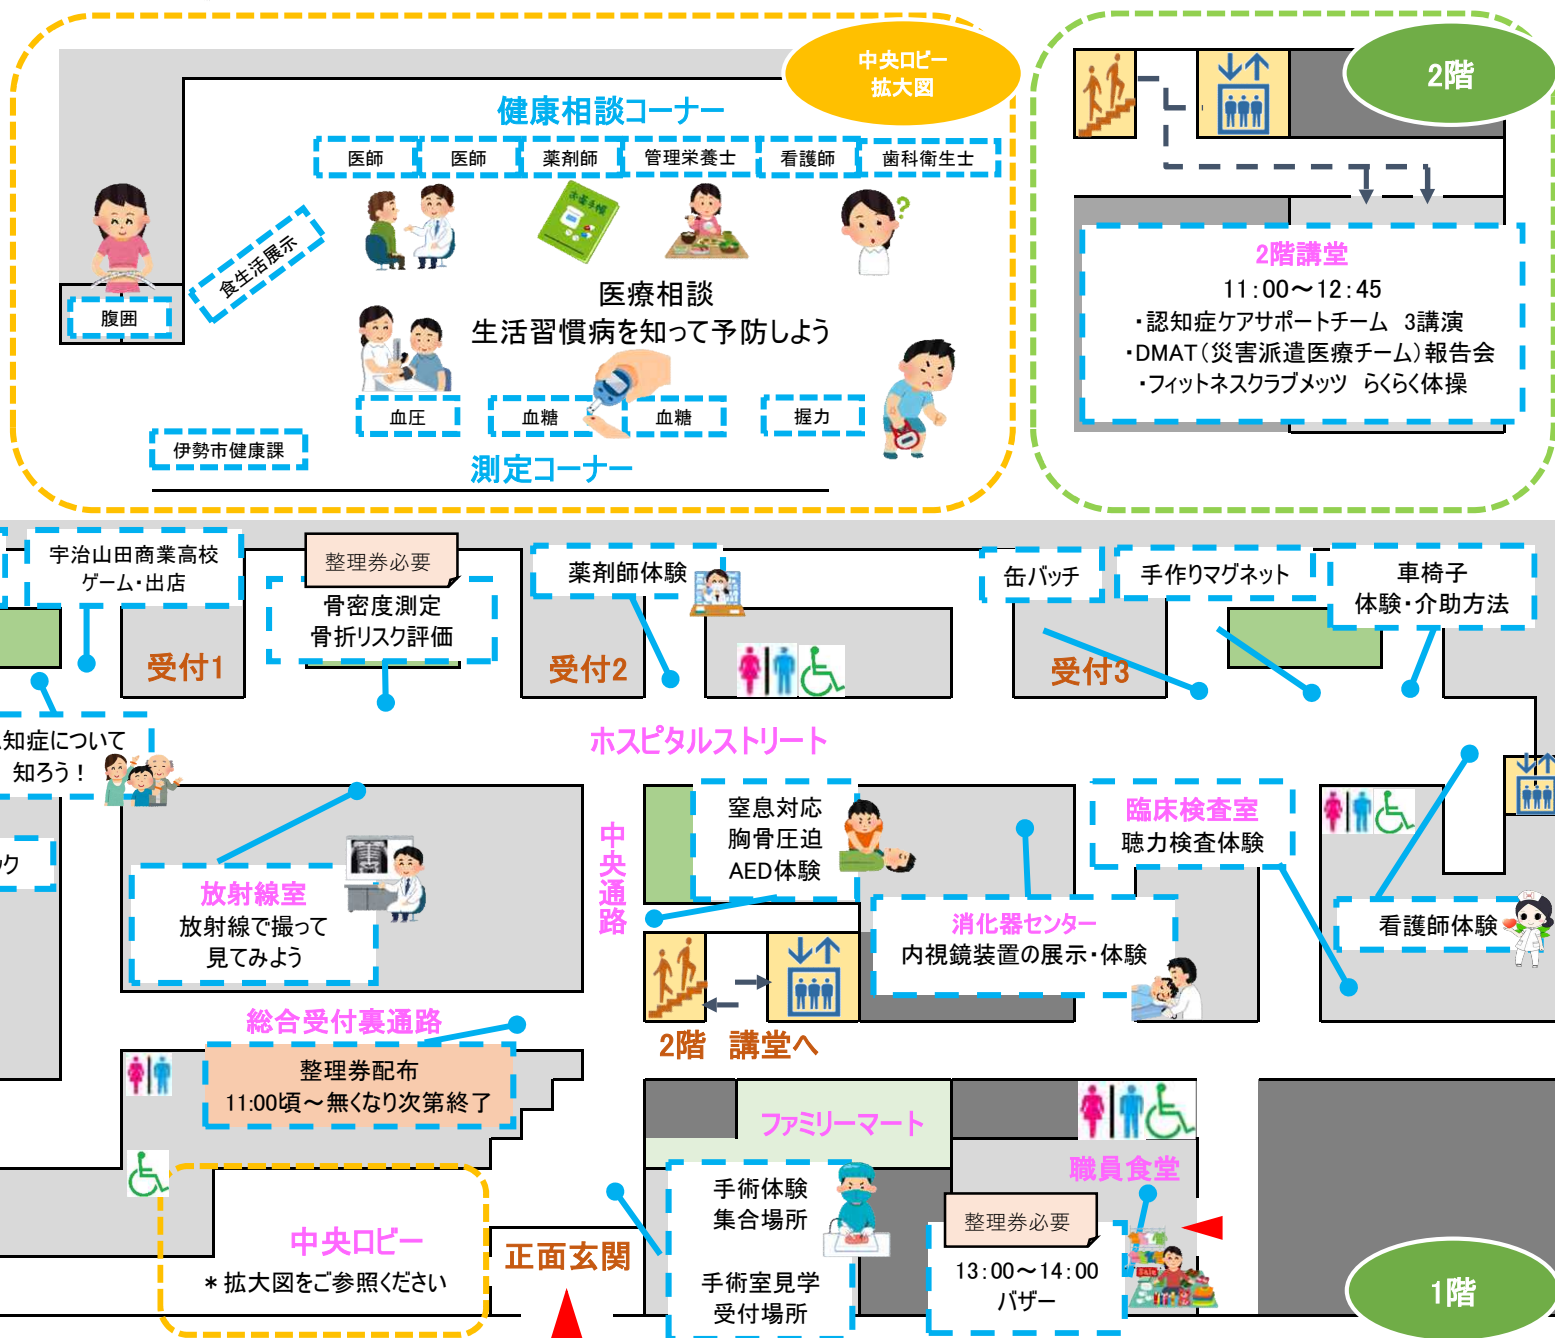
中央ロビー
拡大図

健康相談コーナー

医師
医師
薬剤師
管理栄養士
看護師
歯科衛生士

食生活展示

腹囲

医療相談
生活習慣病を知って予防しよう

血圧
血糖
血糖
握力

伊勢市健康課

測定コーナー

2階

2階講堂
11:00〜12:45
・認知症ケアサポートチーム　3講演
・DMAT（災害派遣医療チーム）報告会
・フィットネスクラブメッツ　らくらく体操

宇治山田商業高校
ゲーム・出店

整理券必要
骨密度測定
骨折リスク評価

薬剤師体験

缶バッチ

手作りマグネット

車椅子
体験・介助方法

受付1

受付2

受付3

ホスピタルストリート

知症について
知ろう！

ク

中央通路

窒息対応
胸骨圧迫
AED体験

臨床検査室
聴力検査体験

放射線室
放射線で撮って
見てみよう

消化器センター
内視鏡装置の展示・体験

看護師体験

総合受付裏通路

2階　講堂へ

整理券配布
11:00頃〜無くなり次第終了

ファミリーマート

職員食堂

手術体験
集合場所

手術室見学
受付場所

整理券必要
13:00〜14:00
バザー

中央ロビー
＊拡大図をご参照ください

正面玄関

1階